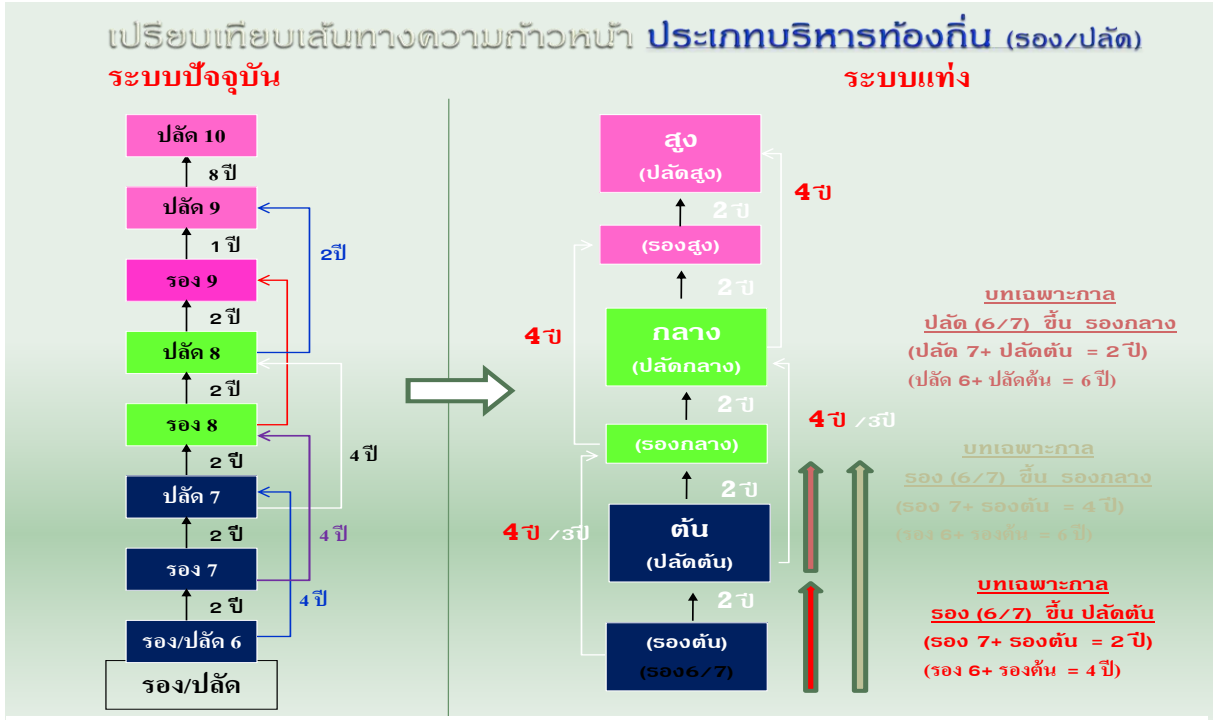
เปรียบเทียบเส้นทางความก้าวหน้า ประเภทบริหารท้องถิ่น (รอง/ปลัด)

ระบบปัจจุบัน

ปลัด 10
8 ปี
ปลัด 9
1 ปี
รอง 9
2 ปี
ปลัด 8
2 ปี
รอง 8
2 ปี
ปลัด 7
2 ปี
รอง 7
2 ปี
รอง/ปลัด 6
รอง/ปลัด

2ปี
4 ปี
4 ปี
4 ปี

ระบบแท่ง

สูง
(ปลัดสูง)
2 ปี
(รองสูง)
2 ปี
กลาง
(ปลัดกลาง)
2 ปี
(รองกลาง)
2 ปี
ต้น
(ปลัดต้น)
2 ปี
(รองต้น)
(รอง6/7)

4 ปี
4 ปี
4 ปี /3ปี
4 ปี /3ปี

บทเฉพาะกาล
ปลัด (6/7) ขึ้น รองกลาง
(ปลัด 7+ ปลัดต้น = 2 ปี)
(ปลัด 6+ ปลัดต้น = 6 ปี)

บทเฉพาะกาล
รอง (6/7) ขึ้น รองกลาง
(รอง 7+ รองต้น = 4 ปี)
(รอง 6+ รองต้น = 6 ปี)

บทเฉพาะกาล
รอง (6/7) ขึ้น ปลัดต้น
(รอง 7+ รองต้น = 2 ปี)
(รอง 6+ รองต้น = 4 ปี)